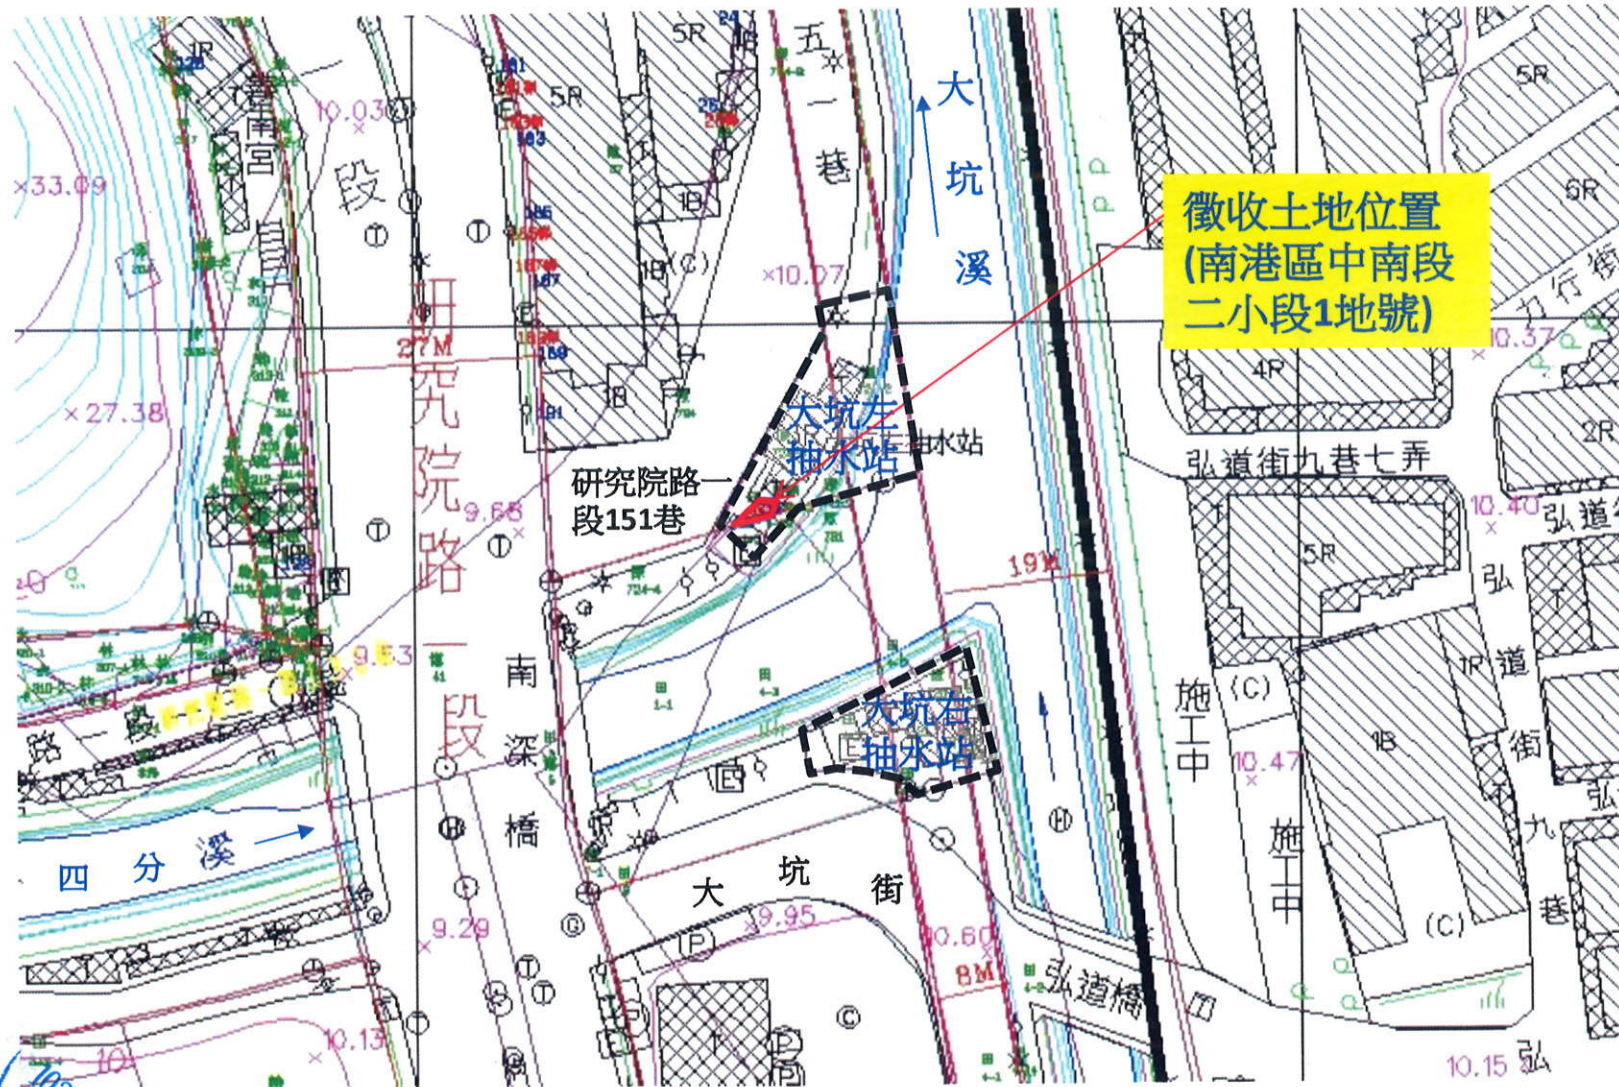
徵收土地位置
(南港區中南段
二小段1地號)

大坑溪

五
一
巷

5R
5R
1R
1B
1B(C)
4R
2R
5R
1R
1B
(C)

×33.09
×27.38
10.03
×10.07
10.37
10.40
10.47
9.68
9.53
9.29
9.95
10.60
10.13
10.15

南宮
段
研究院路一段
南深橋

27M
19M
8M

大坑左
抽水站
抽水站

研究院路一段151巷

大坑右
抽水站

弘道街九巷七弄
弘道街
弘道街九巷
九行街

施工中
施工中

四分溪

大坑街

弘道橋

弘